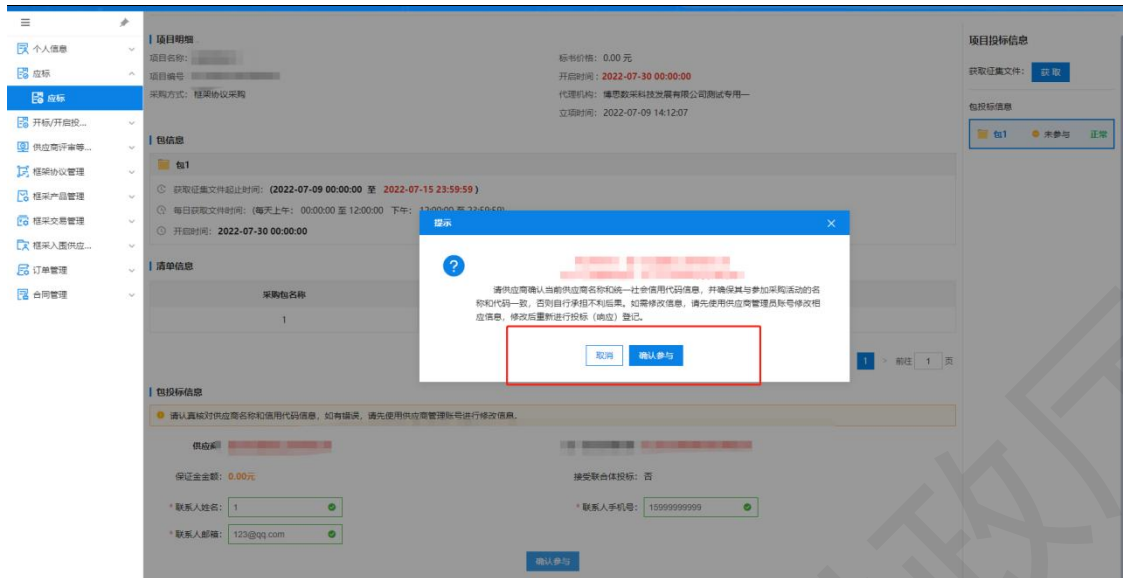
个人信息
应标
应标
开标/开启投...
供应商评审等...
框架协议管理
框采产品管理
框采交易管理
框采入围供应...
订单管理
合同管理

项目明细
项目名称: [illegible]
项目编号 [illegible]
采购方式: 框架协议采购
标书价格: 0.00 元
开启时间: 2022-07-30 00:00:00
代理机构: 墙思数采科技发展有限公司测试专用一
立项时间: 2022-07-09 14:12:07

包信息
包1
获取征集文件起止时间: (2022-07-09 00:00:00 至 2022-07-15 23:59:59)
每日获取文件时间: (每天上午: 00:00:00 至 12:00:00 下午: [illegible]
开启时间: 2022-07-30 00:00:00

清单信息
采购包名称
1

1 前往 1 页

包投标信息
请认真核对供应商名称和信用代码信息, 如有错误, 请先使用供应商管理账号进行修改信息。
供应商 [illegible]
保证金金额: 0.00元
接受联合体投标: 否
* 联系人姓名: 1
* 联系人手机号: 15999999999
* 联系人邮箱: 123@qq.com
确认参与

项目投标信息
获取征集文件: 获取
包投标信息
包1 未参与 正常

提示
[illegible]
请供应商确认当前供应商名称和统一社会信用代码信息, 并确保其与参加采购活动的名称和代码一致, 否则自行承担不利后果。如需修改信息, 请先使用供应商管理员账号修改相应信息, 修改后重新进行投标 (响应) 登记。
取消 确认参与